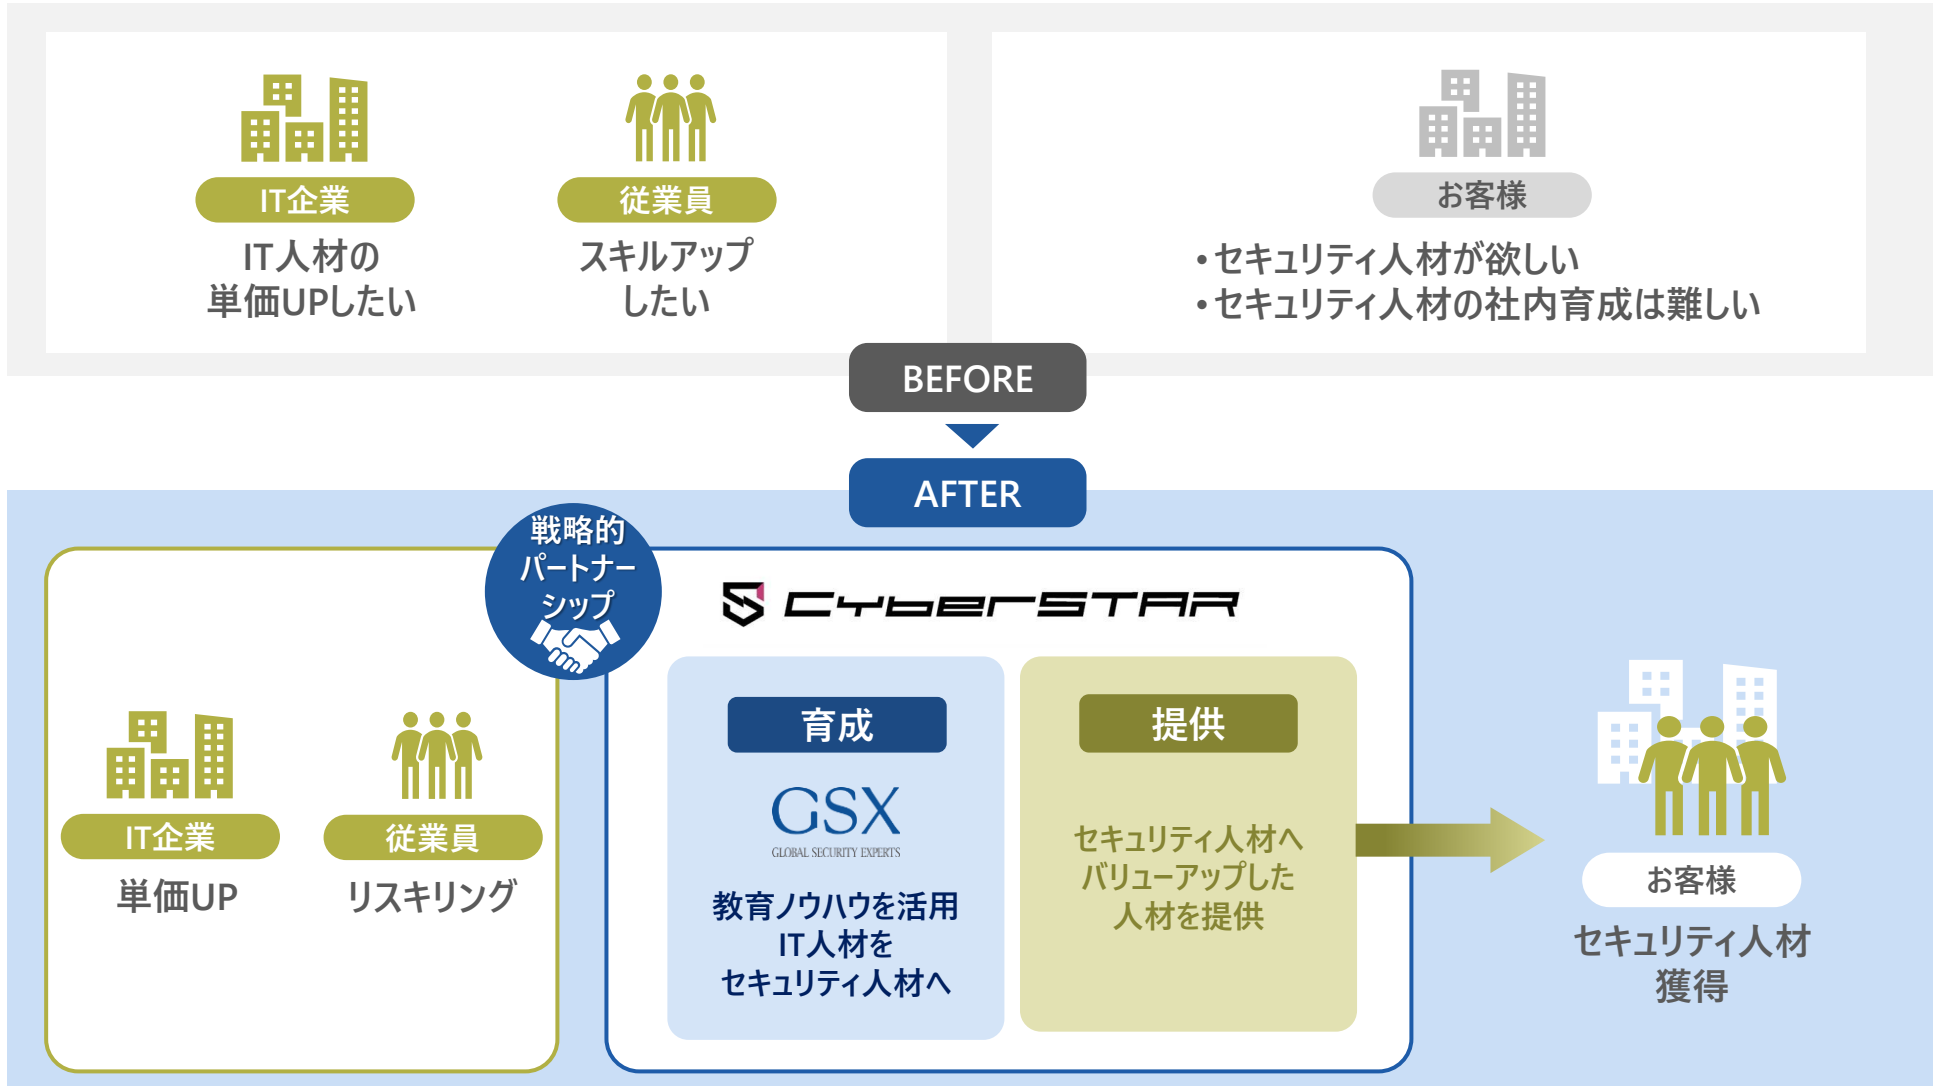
IT企業

IT人材の
単価UPしたい

従業員

スキルアップ
したい

お客様

•セキュリティ人材が欲しい
•セキュリティ人材の社内育成は難しい

BEFORE

AFTER

戦略的
パートナー
シップ

IT企業

単価UP

従業員

リスキリング

CyberSTAR

育成

GSX
GLOBAL SECURITY EXPERTS

教育ノウハウを活用
IT人材を
セキュリティ人材へ

提供

セキュリティ人材へ
バリューアップした
人材を提供

お客様

セキュリティ人材
獲得